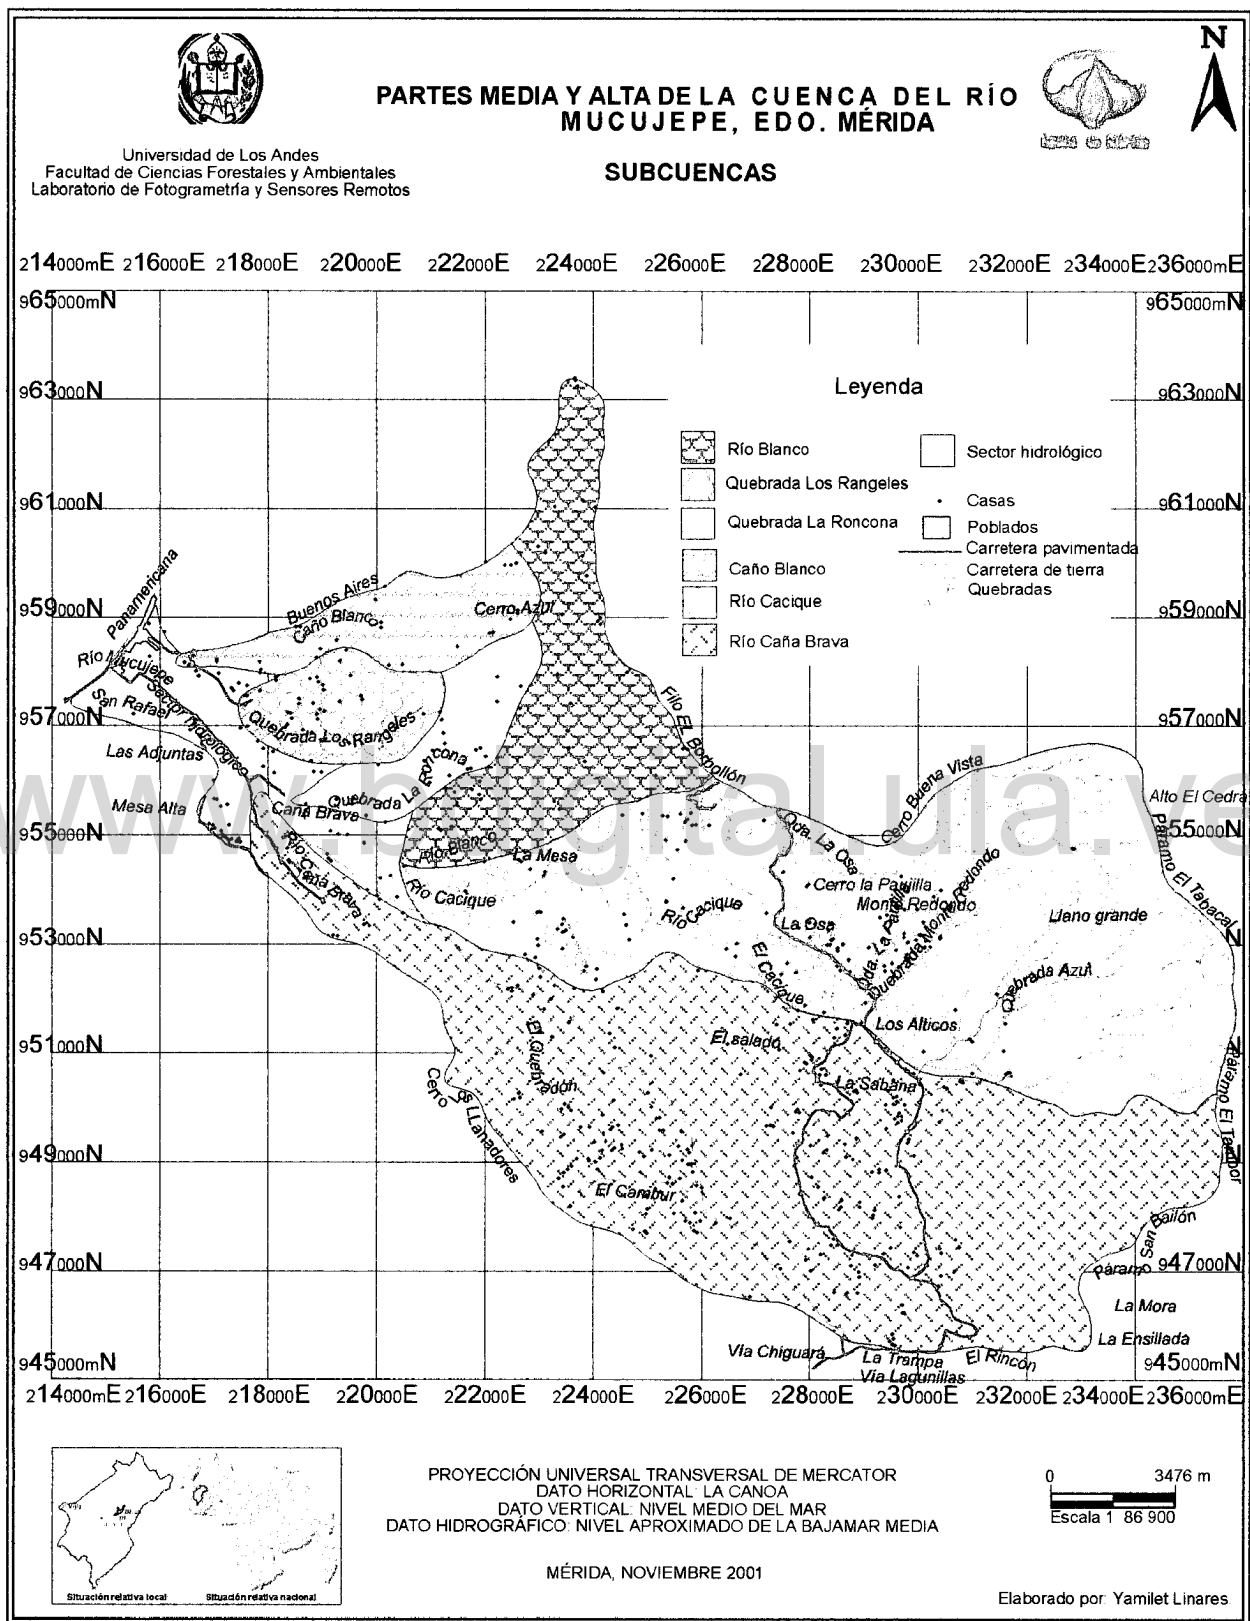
N

PARTES MEDIA Y ALTA DE LA CUENCA DEL RÍO MUCUJEPE, EDO. MÉRIDA

Universidad de Los Andes
Facultad de Ciencias Forestales y Ambientales
Laboratorio de Fotogrametría y Sensores Remotos

SUBCUENCAS

214000mE 216000E 218000E 220000E 222000E 224000E 226000E 228000E 230000E 232000E 234000E 236000mE

965000mN 965000mN
963000N 963000N
961000N 961000N
959000N 959000N
957000N 957000N
955000N 955000N
953000N 953000N
951000N 951000N
949000N 949000N
947000N 947000N
945000mN 945000mN

Leyenda
Río Blanco
Quebrada Los Rangeles
Quebrada La Roncona
Caño Blanco
Río Cacique
Río Caña Brava
Sector hidrológico
Casas
Poblados
Carretera pavimentada
Carretera de tierra
Quebradas

Panamericana
Río Mucujepe
Sector hidrológico
San Rafael
Las Adjuntas
Mesa Alta
Buenos Aires
Caño Blanco
Cerro Azul
Quebrada Los Rangeles
Quebrada La Roncona
Caña Brava
Río Caña Brava
Río Blanco
La Mesa
Filo El Borbollón
Cerro Buena Vista
Alto El Cedral
Páramo El Tabacal
Qda. La Osa
Cerro la Pailla
Monte Redondo
Monte Redondo
Quebrada Monte Redondo
Llano grande
Río Cacique
Río Cacique
La Osa
Qda. La Pailla
El Cacique
Quebrada Azul
Los Alticos
El salado
El Quebradón
La Sabana
Cerro de LLanadores
El Cambur
Páramo El Tambor
Páramo San Bailón
La Mora
La Ensillada
Vía Chiguará
La Trampa
Vía Lagunillas
El Rincón

214000mE 216000E 218000E 220000E 222000E 224000E 226000E 228000E 230000E 232000E 234000E 236000mE

Situación relativa local
Situación relativa nacional

PROYECCIÓN UNIVERSAL TRANSVERSAL DE MERCATOR
DATO HORIZONTAL: LA CANOA
DATO VERTICAL: NIVEL MEDIO DEL MAR
DATO HIDROGRÁFICO: NIVEL APROXIMADO DE LA BAJAMAR MEDIA

MÉRIDA, NOVIEMBRE 2001

0 3476 m
Escala 1: 86 900

Elaborado por: Yamilet Linares